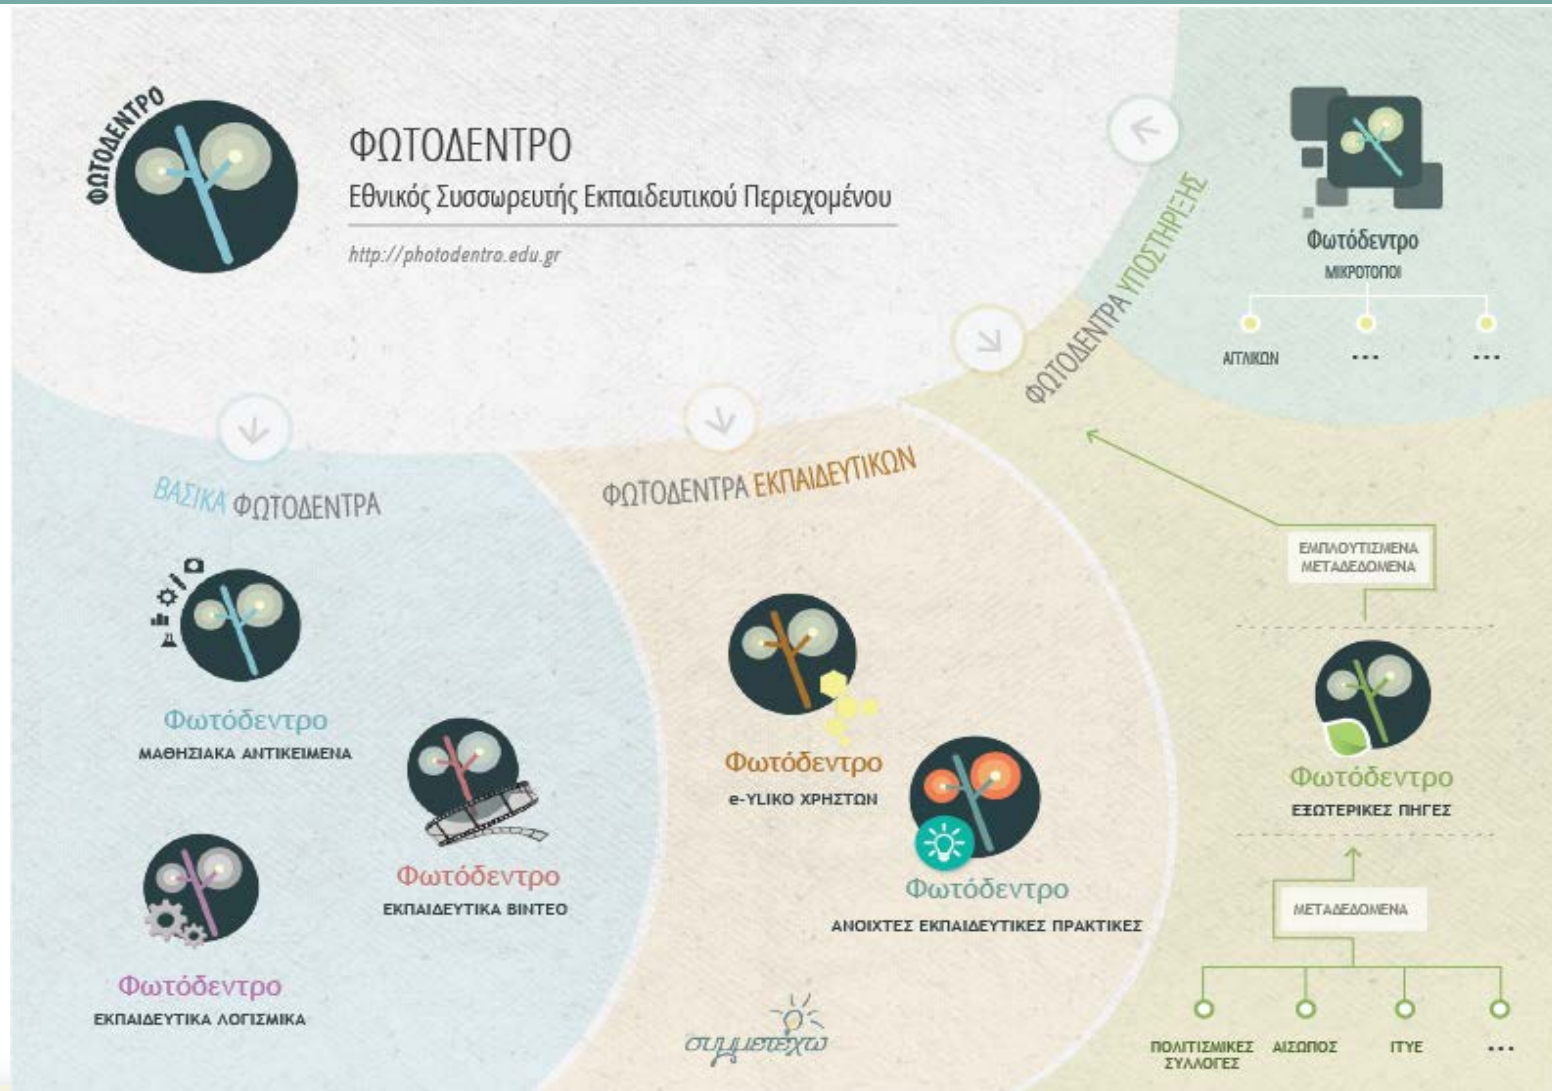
ΦΩΤΟΔΕΝΤΡΟ

ΦΩΤΟΔΕΝΤΡΟ
Εθνικός Συσσωρευτής Εκπαιδευτικού Περιεχομένου
http://photodentro.edu.gr

Φωτόδεντρο
ΜΙΚΡΟΤΟΠΟΙ
ΑΙΓΑΙΚΩΝ ... ...

ΦΩΤΟΔΕΝΤΡΑ ΥΠΟΣΤΗΡΙΞΗΣ

ΒΑΣΙΚΑ ΦΩΤΟΔΕΝΤΡΑ

ΦΩΤΟΔΕΝΤΡΑ ΕΚΠΑΙΔΕΥΤΙΚΩΝ

ΕΜΠΛΟΥΤΙΣΜΕΝΑ ΜΕΤΑΔΕΔΟΜΕΝΑ

Φωτόδεντρο
ΜΑΘΗΣΙΑΚΑ ΑΝΤΙΚΕΙΜΕΝΑ

Φωτόδεντρο
e-ΥΛΙΚΟ ΧΡΗΣΤΩΝ

Φωτόδεντρο
ΕΞΩΤΕΡΙΚΕΣ ΠΗΓΕΣ

Φωτόδεντρο
ΕΚΠΑΙΔΕΥΤΙΚΑ ΒΙΝΤΕΟ

Φωτόδεντρο
ΑΝΟΙΧΤΕΣ ΕΚΠΑΙΔΕΥΤΙΚΕΣ ΠΡΑΚΤΙΚΕΣ

ΜΕΤΑΔΕΔΟΜΕΝΑ

Φωτόδεντρο
ΕΚΠΑΙΔΕΥΤΙΚΑ ΛΟΓΙΣΜΙΚΑ

συμμετέχω

ΠΟΛΙΤΙΣΜΙΚΕΣ ΣΥΛΛΟΓΕΣ ΑΙΣΩΠΟΣ ΙΤΥΕ ...